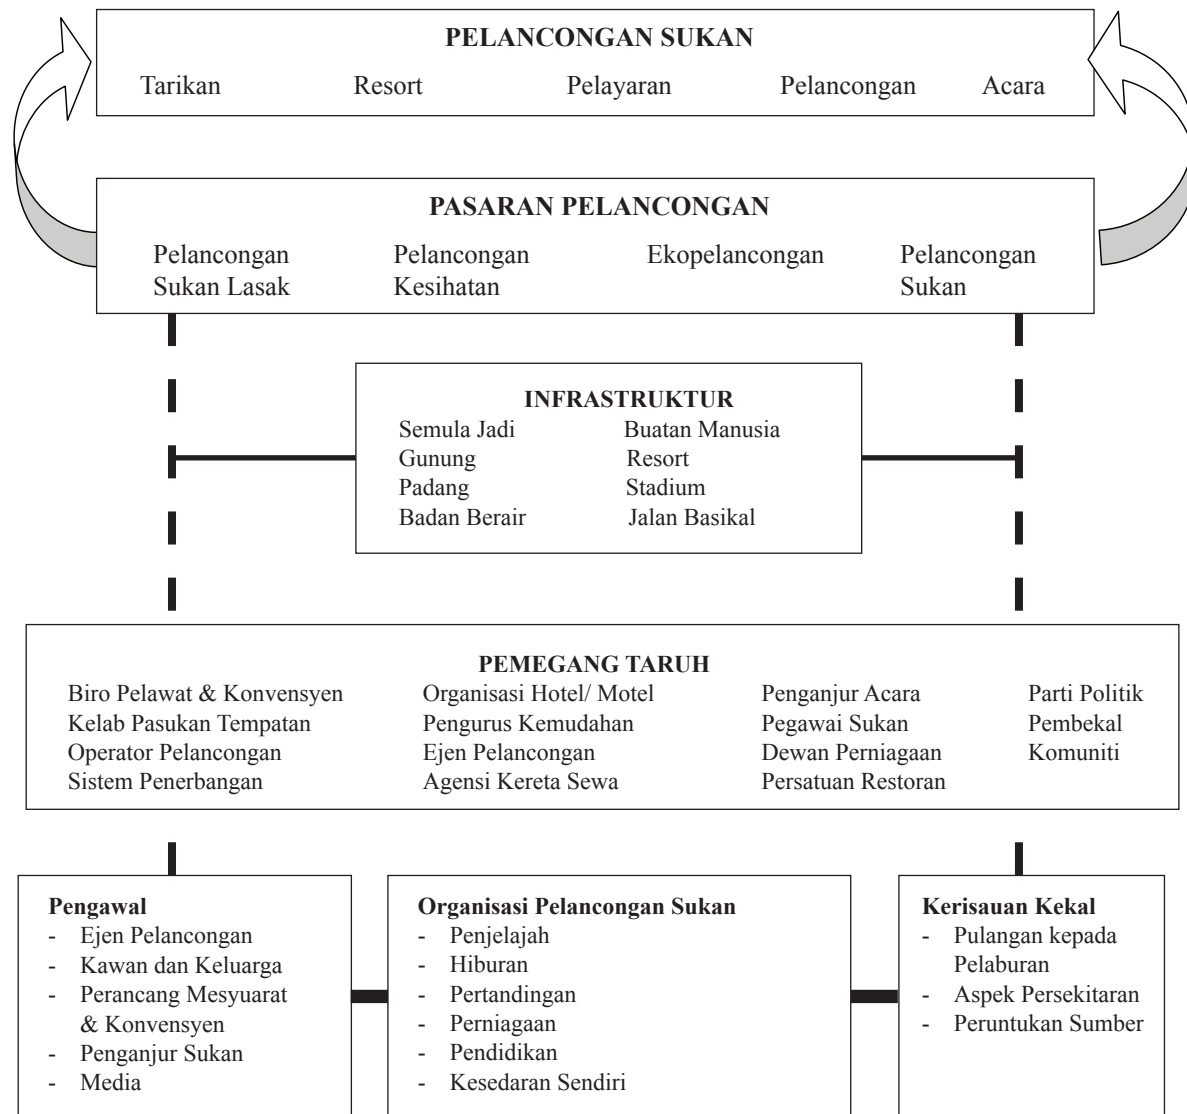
PELANCONGAN SUKAN

Tarikan Resort Pelayaran Pelancongan Acara

PASARAN PELANCONGAN

Pelancongan Sukan Lasak Pelancongan Kesihatan Ekopelancongan Pelancongan Sukan

INFRASTRUKTUR

| Semula Jadi | Buatan Manusia |
|---|---|
| Gunung | Resort |
| Padang | Stadium |
| Badan Berair | Jalan Basikal |

PEMEGANG TARUH

| Biro Pelawat & Konvensyen | Organisasi Hotel/ Motel | Penganjur Acara | Parti Politik |
|---|---|---|---|
| Kelab Pasukan Tempatan | Pengurus Kemudahan | Pegawai Sukan | Pembekal |
| Operator Pelancongan | Ejen Pelancongan | Dewan Perniagaan | Komuniti |
| Sistem Penerbangan | Agensi Kereta Sewa | Persatuan Restoran | |

Pengawal
- Ejen Pelancongan
- Kawan dan Keluarga
- Perancang Mesyuarat & Konvensyen
- Penganjur Sukan
- Media

Organisasi Pelancongan Sukan
- Penjelajah
- Hiburan
- Pertandingan
- Perniagaan
- Pendidikan
- Kesedaran Sendiri

Kerisauan Kekal
- Pulangan kepada Pelaburan
- Aspek Persekitaran
- Peruntukan Sumber